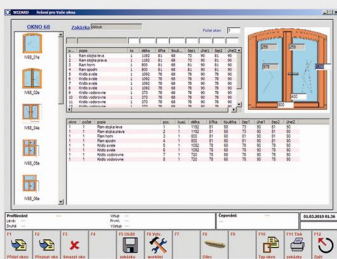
WIZARD Jeloni pro Vaše okno

OKNO 68

Zakázka

Počet akcí: 2

IV68_01a

IV68_02a

IV68_03a

IV68_04a

IV68_05a

IV68_06a

| č. | název | ks | délka | šířka | hloub. | úhel1 | úhel2 | úhel3 | úhel4 |
|---|---|---|---|---|---|---|---|---|---|
| 1 | Rám stojka levá | 1 | 1092 | 81 | 68 | 90 | 90 | 90 | 90 |
| 2 | Rám stojka pravá | 1 | 1092 | 81 | 68 | 90 | 90 | 90 | 90 |
| 3 | Rám horní | 1 | 1480 | 81 | 68 | 90 | 90 | 90 | 90 |
| 4 | Rám spodní | 1 | 1480 | 81 | 68 | 90 | 90 | 90 | 90 |
| 5 | Křídlo svislé | 1 | 976 | 78 | 68 | 90 | 90 | 90 | 90 |
| 6 | Křídlo svislé | 1 | 976 | 78 | 68 | 90 | 90 | 90 | 90 |
| 7 | Křídlo vodorovné | 1 | 668 | 78 | 68 | 90 | 90 | 90 | 90 |
| 8 | Křídlo vodorovné | 1 | 668 | 78 | 68 | 90 | 90 | 90 | 90 |
| 9 | Křídlo svislé | 1 | 976 | 78 | 68 | 90 | 90 | 90 | 90 |

| okno | počet | prvek | | pos. | kusů | délka | šířka | hloubka | úhel1 | úhel2 | úhel3 | úhel4 |
|---|---|---|---|---|---|---|---|---|---|---|---|---|
| 1 | 1 | Rám stojka levá | | 1 | 1 | 1092 | 81 | 68 | 90 | 90 | 90 | 90 |
| 1 | 1 | Rám stojka pravá | | 2 | 1 | 1092 | 81 | 68 | 90 | 90 | 90 | 90 |
| 1 | 1 | Rám horní | | 3 | 1 | 1480 | 81 | 68 | 90 | 90 | 90 | 90 |
| 1 | 1 | Rám spodní | | 4 | 1 | 1480 | 81 | 68 | 90 | 90 | 90 | 90 |
| 1 | 1 | Křídlo svislé | | 5 | 1 | 976 | 78 | 68 | 90 | 90 | 90 | 90 |
| 1 | 1 | Křídlo svislé | | 6 | 1 | 976 | 78 | 68 | 90 | 90 | 90 | 90 |
| 1 | 1 | Křídlo vodorovné | | 7 | 1 | 668 | 78 | 68 | 90 | 90 | 90 | 90 |
| 1 | 1 | Křídlo vodorovné | | 8 | 1 | 668 | 78 | 68 | 90 | 90 | 90 | 90 |

Profilování
Druhé

Výška
Šířka

Zpracoval

05.03.2010 06.36

F1 Přidat okno | F2 Přidat ks | F3 Smazat okno | F4 Uložit zakázku | F5 Vytv. workbl | F6 | F7 Sklo | F10 Tisk zakázky | F11 Tisk řezů | F12 Zpět